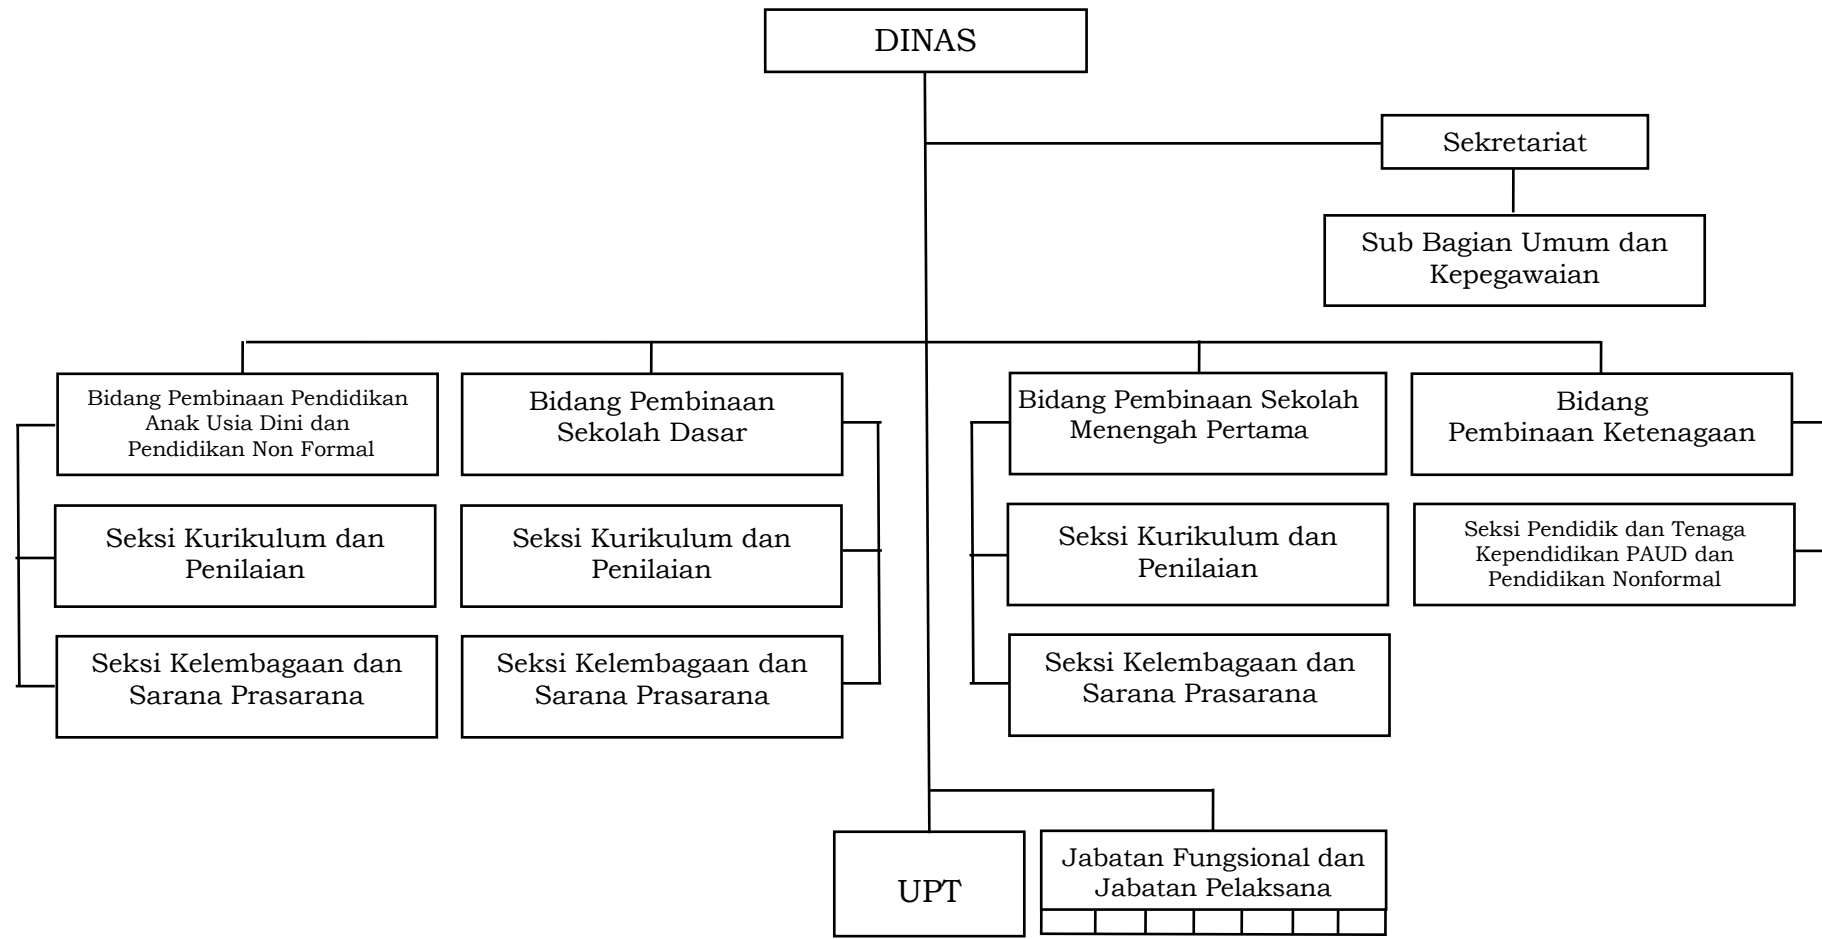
DINAS

Sekretariat

Sub Bagian Umum dan Kepegawaian

Bidang Pembinaan Pendidikan Anak Usia Dini dan Pendidikan Non Formal

Seksi Kurikulum dan Penilaian

Seksi Kelembagaan dan Sarana Prasarana

Bidang Pembinaan Sekolah Dasar

Seksi Kurikulum dan Penilaian

Seksi Kelembagaan dan Sarana Prasarana

Bidang Pembinaan Sekolah Menengah Pertama

Seksi Kurikulum dan Penilaian

Seksi Kelembagaan dan Sarana Prasarana

Bidang Pembinaan Ketenagaan

Seksi Pendidik dan Tenaga Kependidikan PAUD dan Pendidikan Nonformal

UPT

Jabatan Fungsional dan Jabatan Pelaksana